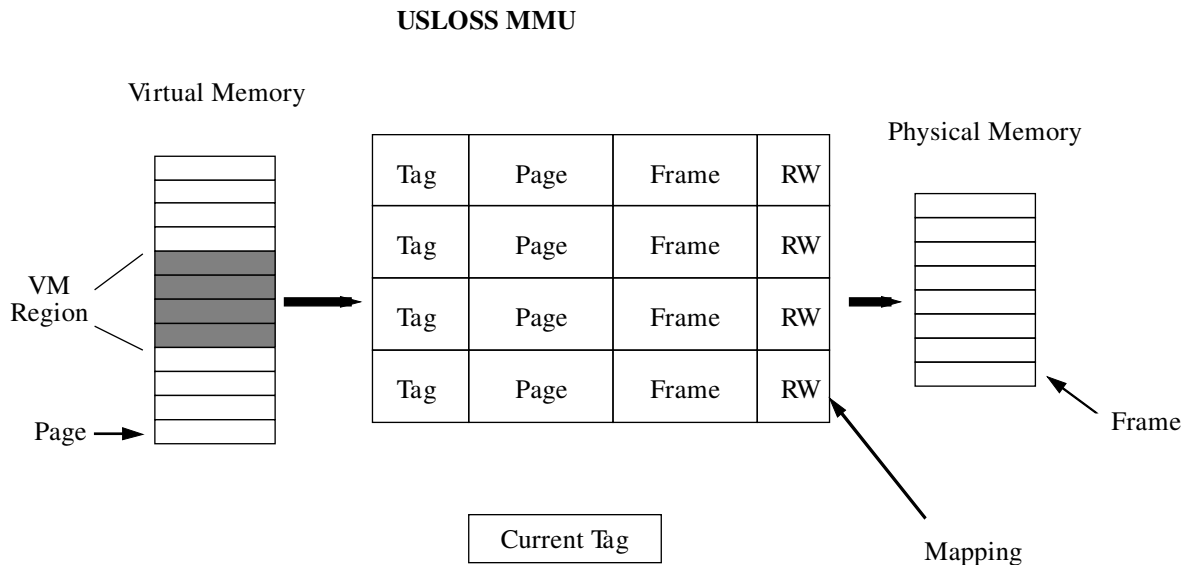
USLOSS MMU

Virtual Memory

VM Region

Page

| Tag | Page | Frame | RW |
|---|---|---|---|
| Tag | Page | Frame | RW |
| Tag | Page | Frame | RW |
| Tag | Page | Frame | RW |

Physical Memory

Frame

Current Tag

Mapping